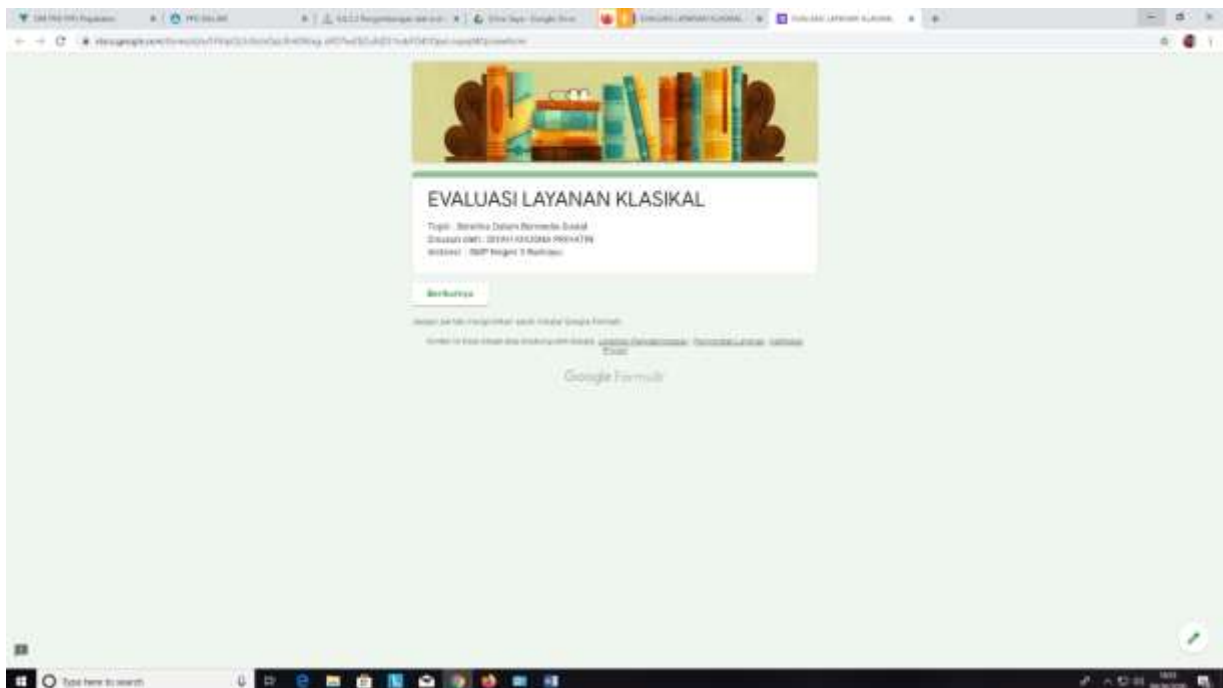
EVALUASI LAYANAN KLASIKAL

Topik : Beretika Dalam Bermedia Sosial
Disusun oleh : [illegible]
Instansi : SMP Negeri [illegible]

Berikutnya

Jangan pernah mengirimkan sandi melalui Google Formulir.

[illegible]

Google Formulir

Type here to search